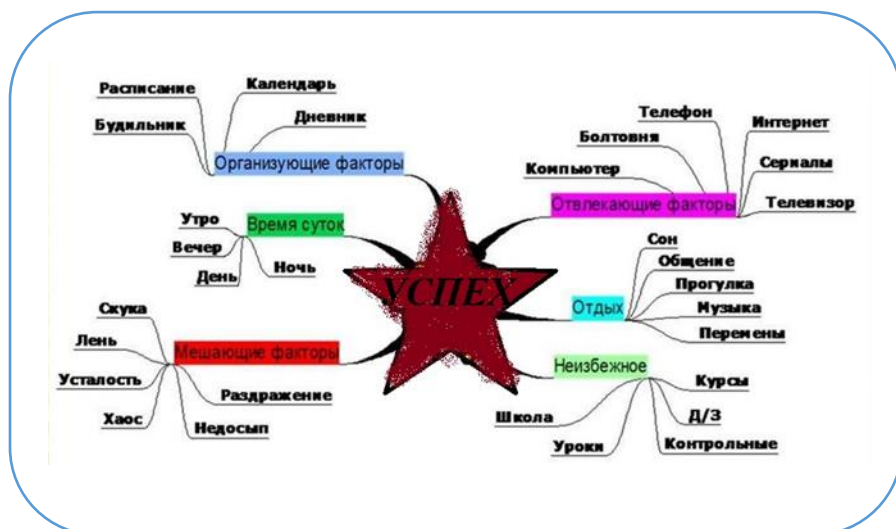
УСПЕХ

Организующие факторы
Расписание
Календарь
Будильник
Дневник

Время суток
Утро
Вечер
День
Ночь

Мешающие факторы
Скука
Лень
Усталость
Хаос
Раздражение
Недосып

Отвлекающие факторы
Телефон
Болтовня
Интернет
Компьютер
Сериалы
Телевизор

Отдых
Сон
Общение
Прогулка
Музыка
Перемены

Неизбежное
Школа
Уроки
Курсы
Д/З
Контрольные